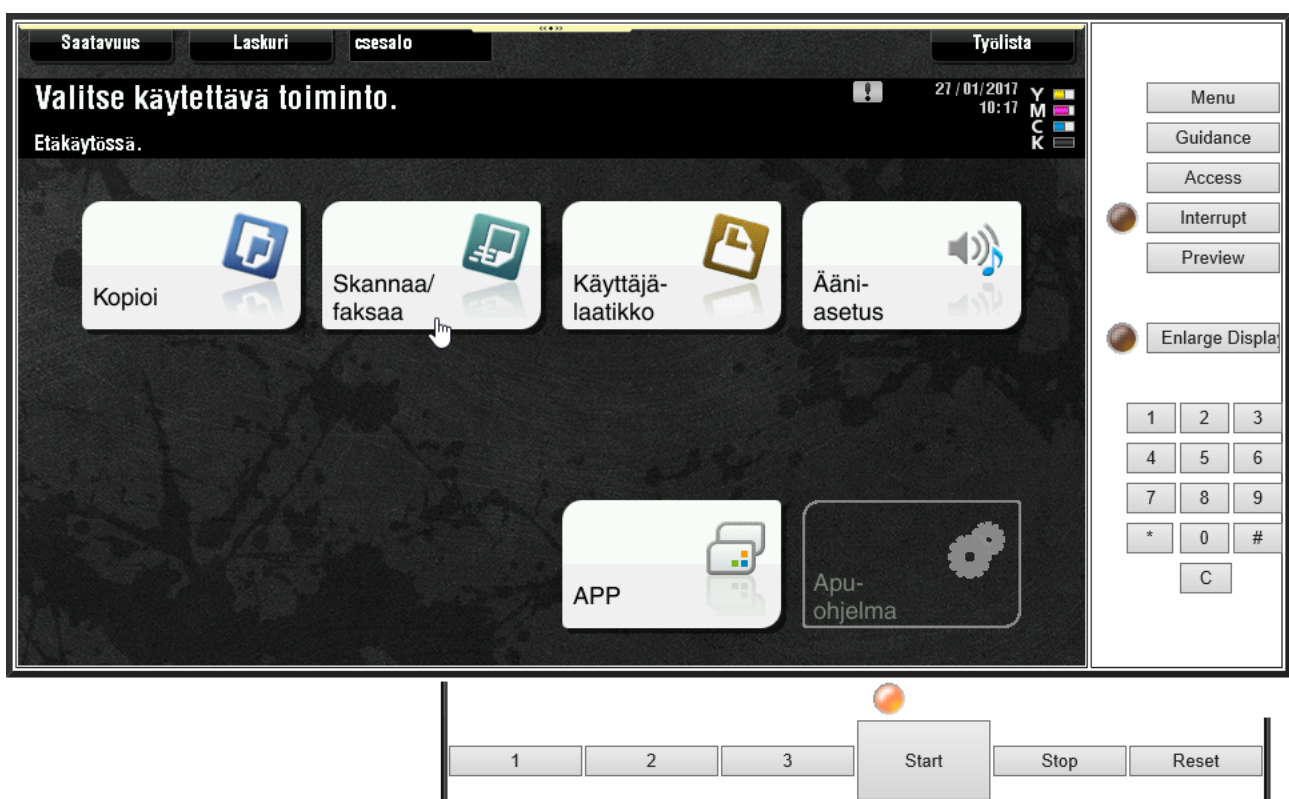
Saatavuus
Laskuri
csesalo
Työlista

Valitse käytettävä toiminto.
Etäkäytössä.

27/01/2017
10:17
Y
M
C
K

Kopioi
Skannaa/ faksaa
Käyttäjä- laatikko
Ääni- asetus
APP
Apu- ohjelma

Menu
Guidance
Access
Interrupt
Preview
Enlarge Displa

| 1 | 2 | 3 |
|---|---|---|
| 4 | 5 | 6 |
| 7 | 8 | 9 |
| * | 0 | # |

C

1
2
3
Start
Stop
Reset